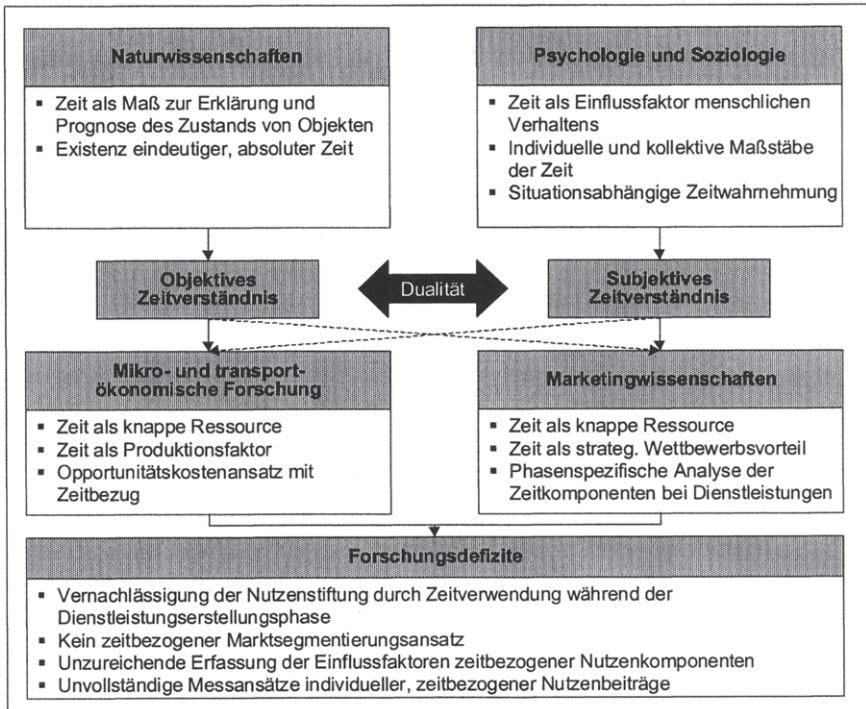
Naturwissenschaften

▪ Zeit als Maß zur Erklärung und Prognose des Zustands von Objekten
▪ Existenz eindeutiger, absoluter Zeit

Psychologie und Soziologie

▪ Zeit als Einflussfaktor menschlichen Verhaltens
▪ Individuelle und kollektive Maßstäbe der Zeit
▪ Situationsabhängige Zeitwahrnehmung

Objektives Zeitverständnis

Dualität

Subjektives Zeitverständnis

Mikro- und transportökonomische Forschung

▪ Zeit als knappe Ressource
▪ Zeit als Produktionsfaktor
▪ Opportunitätskostenansatz mit Zeitbezug

Marketingwissenschaften

▪ Zeit als knappe Ressource
▪ Zeit als strateg. Wettbewerbsvorteil
▪ Phasenspezifische Analyse der Zeitkomponenten bei Dienstleistungen

Forschungsdefizite

▪ Vernachlässigung der Nutzenstiftung durch Zeitverwendung während der Dienstleistungserstellungsphase
▪ Kein zeitbezogener Marktsegmentierungsansatz
▪ Unzureichende Erfassung der Einflussfaktoren zeitbezogener Nutzenkomponenten
▪ Unvollständige Messansätze individueller, zeitbezogener Nutzenbeiträge